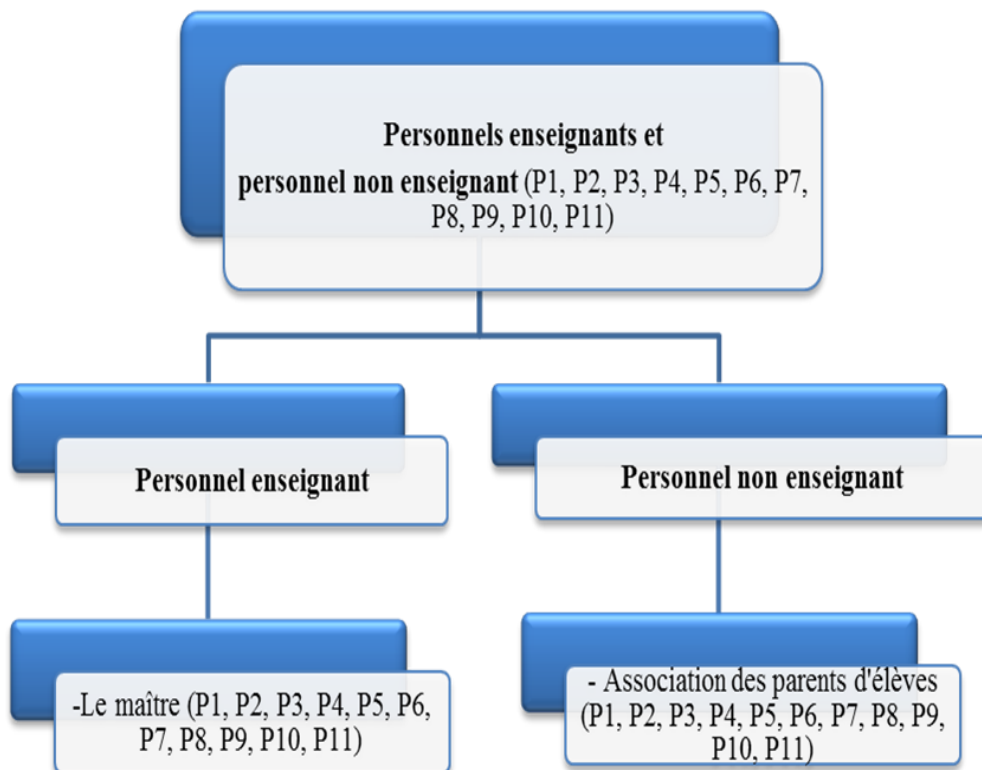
Personnels enseignants et personnel non enseignant (P1, P2, P3, P4, P5, P6, P7, P8, P9, P10, P11)

Personnel enseignant

Personnel non enseignant

-Le maître (P1, P2, P3, P4, P5, P6, P7, P8, P9, P10, P11)

- Association des parents d'élèves (P1, P2, P3, P4, P5, P6, P7, P8, P9, P10, P11)